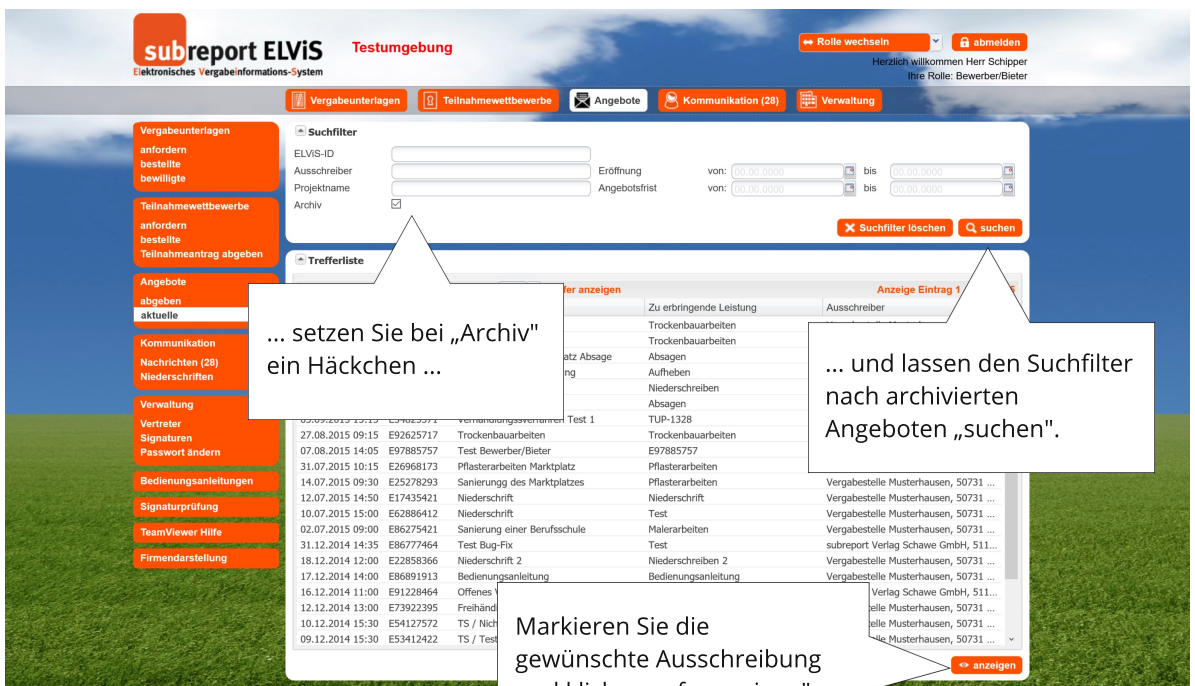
subreport ELViS
Elektronisches Vergabeinformations-System

Testumgebung

Rolle wechseln
abmelden
Herzlich willkommen Herr Schipper
Ihre Rolle: Bewerber/Bieter

Vergabeunterlagen
Teilnahmewettbewerbe
Angebote
Kommunikation (28)
Verwaltung

Vergabeunterlagen
anfordern
bestellte
bewilligte

Teilnahmewettbewerbe
anfordern
bestellte
Teilnahmeantrag abgeben

Angebote
abgeben
aktuelle

Kommunikation
Nachrichten (28)
Niederschriften

Verwaltung
Vertreter
Signaturen
Passwort ändern

Bedienungsanleitungen
Signaturprüfung
TeamViewer Hilfe
Firmendarstellung

Suchfilter
ELViS-ID
Ausschreiber
Projektname
Archiv
Eröffnung
Angebotsfrist
von: 00.00.0000
bis 00.00.0000
von: 00.00.0000
bis 00.00.0000
Suchfilter löschen
suchen

Trefferliste
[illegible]fer anzeigen
Anzeige Eintrag 1 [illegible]
Zu erbringende Leistung
Ausschreiber

... setzen Sie bei „Archiv" ein Häckchen ...

... und lassen den Suchfilter nach archivierten Angeboten „suchen".

| | | | | |
|---|---|---|---|---|
| | | | Trockenbauarbeiten | |
| | | | Trockenbauarbeiten | |
| | | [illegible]atz Absage | Absagen | |
| | | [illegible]ng | Aufheben | |
| | | | Niederschreiben | |
| | | | Absagen | |
| | | Verhandlungsverfahren Test 1 | TUP-1328 | |
| 27.08.2015 09:15 | E92625717 | Trockenbauarbeiten | Trockenbauarbeiten | |
| 07.08.2015 14:05 | E97885757 | Test Bewerber/Bieter | E97885757 | |
| 31.07.2015 10:15 | E26968173 | Pflasterarbeiten Marktplatz | Pflasterarbeiten | |
| 14.07.2015 09:30 | E25278293 | Sanierungg des Marktplatzes | Pflasterarbeiten | Vergabestelle Musterhausen, 50731 ... |
| 12.07.2015 14:50 | E17435421 | Niederschrift | Niederschrift | Vergabestelle Musterhausen, 50731 ... |
| 10.07.2015 15:00 | E62886412 | Niederschrift | Test | Vergabestelle Musterhausen, 50731 ... |
| 02.07.2015 09:00 | E86275421 | Sanierung einer Berufsschule | Malerarbeiten | Vergabestelle Musterhausen, 50731 ... |
| 31.12.2014 14:35 | E86777464 | Test Bug-Fix | Test | subreport Verlag Schawe GmbH, 511... |
| 18.12.2014 12:00 | E22858366 | Niederschrift 2 | Niederschreiben 2 | Vergabestelle Musterhausen, 50731 ... |
| 17.12.2014 14:00 | E86891913 | Bedienungsanleitung | Bedienungsanleitung | Vergabestelle Musterhausen, 50731 ... |
| 16.12.2014 11:00 | E91228464 | Offenes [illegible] | | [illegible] Verlag Schawe GmbH, 511... |
| 12.12.2014 13:00 | E73922395 | Freihänd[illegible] | | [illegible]stelle Musterhausen, 50731 ... |
| 10.12.2014 15:30 | E54127572 | TS / Nich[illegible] | | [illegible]stelle Musterhausen, 50731 ... |
| 09.12.2014 15:30 | E53412422 | TS / Test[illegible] | | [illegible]stelle Musterhausen, 50731 ... |

Markieren Sie die gewünschte Ausschreibung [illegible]

anzeigen